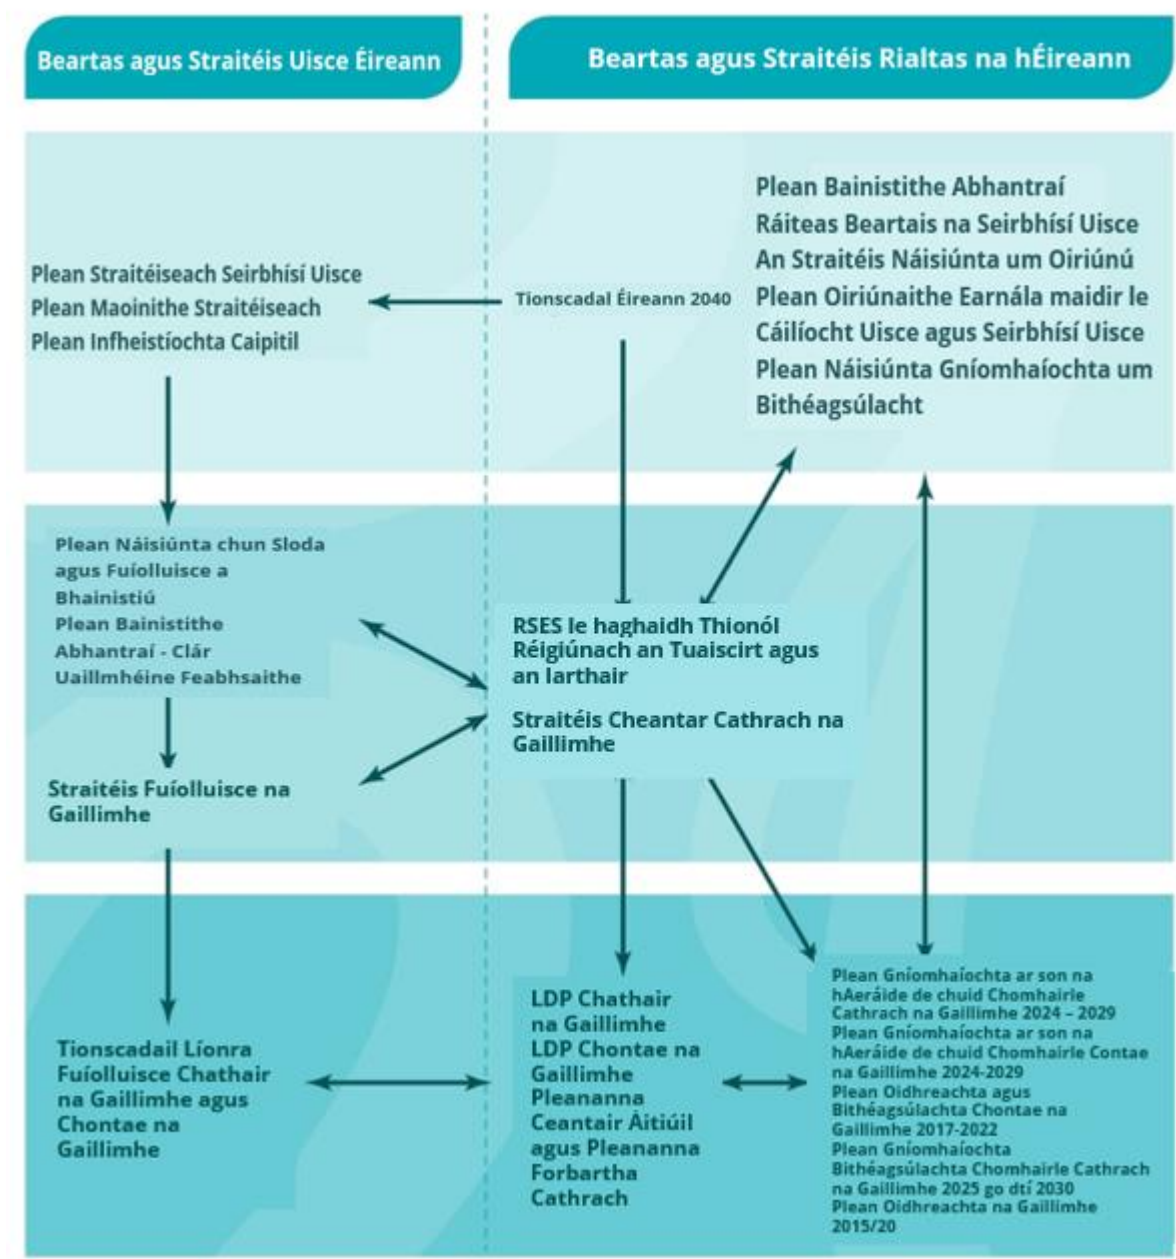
Beartas agus Straitéis Uisce Éireann

Beartas agus Straitéis Rialtas na hÉireann

Plean Straitéiseach Seirbhísí Uisce
Plean Maoinithe Straitéiseach
Plean Infheistíochta Caipitil

Tionscadal Éireann 2040

Plean Bainistithe Abhantraí
Ráiteas Beartais na Seirbhísí Uisce
An Straitéis Náisiúnta um Oiriúnú
Plean Oiriúnaithe Earnála maidir le Cáilíocht Uisce agus Seirbhísí Uisce
Plean Náisiúnta Gníomhaíochta um Bithéagsúlacht

Plean Náisiúnta chun Sloda agus Fuíolluisce a Bhainistiú
Plean Bainistithe Abhantraí - Clár Uaillmhéine Feabhsaithe

RSES le haghaidh Thionól Réigiúnach an Tuaiscirt agus an Iarthair

Straitéis Cheantar Cathrach na Gaillimhe

Straitéis Fuíolluisce na Gaillimhe

Tionscadail Líonra Fuíolluisce Chathair na Gaillimhe agus Chontae na Gaillimhe

LDP Chathair na Gaillimhe
LDP Chontae na Gaillimhe
Pleananna Ceantair Áitiúil agus Pleananna Forbartha Cathrach

Plean Gníomhaíochta ar son na hAeráide de chuid Chomhairle Cathrach na Gaillimhe 2024 – 2029
Plean Gníomhaíochta ar son na hAeráide de chuid Chomhairle Contae na Gaillimhe 2024-2029
Plean Oidhreachta agus Bithéagsúlachta Chontae na Gaillimhe 2017-2022
Plean Gníomhaíochta Bithéagsúlachta Chomhairle Cathrach na Gaillimhe 2025 go dtí 2030
Plean Oidhreachta na Gaillimhe 2015/20